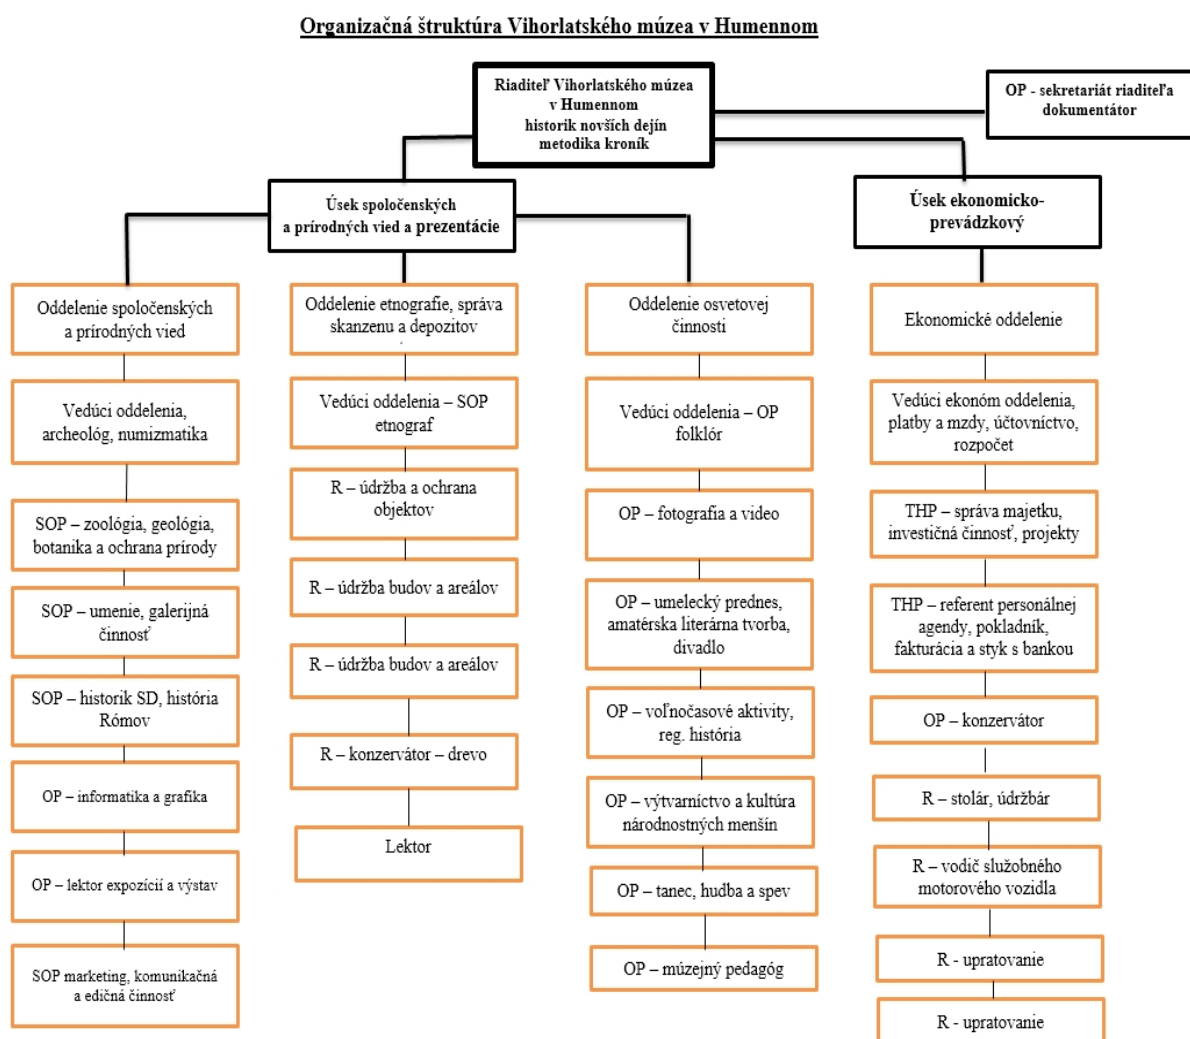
Organizačná štruktúra Vihorlatského múzea v Humennom

Riaditeľ Vihorlatského múzea v Humennom historik novších dejín metodika kroník

OP - sekretariát riaditeľa dokumentátor

Úsek spoločenských a prírodných vied a prezentácie

Úsek ekonomicko-prevádzkový

Oddelenie spoločenských a prírodných vied

Vedúci oddelenia, archeológ, numizmatika

SOP – zoológia, geológia, botanika a ochrana prírody

SOP – umenie, galerijná činnosť

SOP – historik SD, história Rómov

OP – informatika a grafika

OP – lektor expozícií a výstav

SOP marketing, komunikačná a edičná činnosť

Oddelenie etnografie, správa skanzenu a depozitov

Vedúci oddelenia – SOP etnograf

R – údržba a ochrana objektov

R – údržba budov a areálov

R – údržba budov a areálov

R – konzervátor – drevo

Lektor

Oddelenie osvetovej činnosti

Vedúci oddelenia – OP folklór

OP – fotografia a video

OP – umelecký prednes, amatérska literárna tvorba, divadlo

OP – voľnočasové aktivity, reg. história

OP – výtvarníctvo a kultúra národnostných menšín

OP – tanec, hudba a spev

OP – múzejný pedagóg

Ekonomické oddelenie

Vedúci ekonóm oddelenia, platby a mzdy, účtovníctvo, rozpočet

THP – správa majetku, investičná činnosť, projekty

THP – referent personálnej agendy, pokladník, fakturácia a styk s bankou

OP – konzervátor

R – stolár, údržbár

R – vodič služobného motorového vozidla

R - upratovanie

R - upratovanie